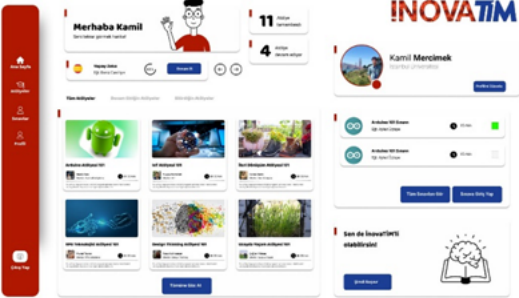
İNOVATİM

Ana Sayfa

Aktiviteler

Sonuçlar

Profil

Çıkış Yap

Merhaba Kamil

Seni tekrar görmek harika!

11 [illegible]

4 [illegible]

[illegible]

Devam Et

Tüm Aktiviteler

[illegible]

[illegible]

Arduino Aktiviteti 101

IoT Aktiviteti 101

Ileri Bitkiçilik Aktiviteti 101

Bilki Teknolojisi Aktiviteti 101

Design Thinking Aktiviteti 101

Organik Tarım Aktiviteti 101

Tümünü Göz At

Kamil Mercimek

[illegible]

Profilini Güncelle

Arduino 101 Sınavı

Arduino 101 Sınavı

Tüm Sınavları Gör

Sınava Giriş Yap

Sen de İnovaTİM'li olabilirsin!

Şimdi Başvur